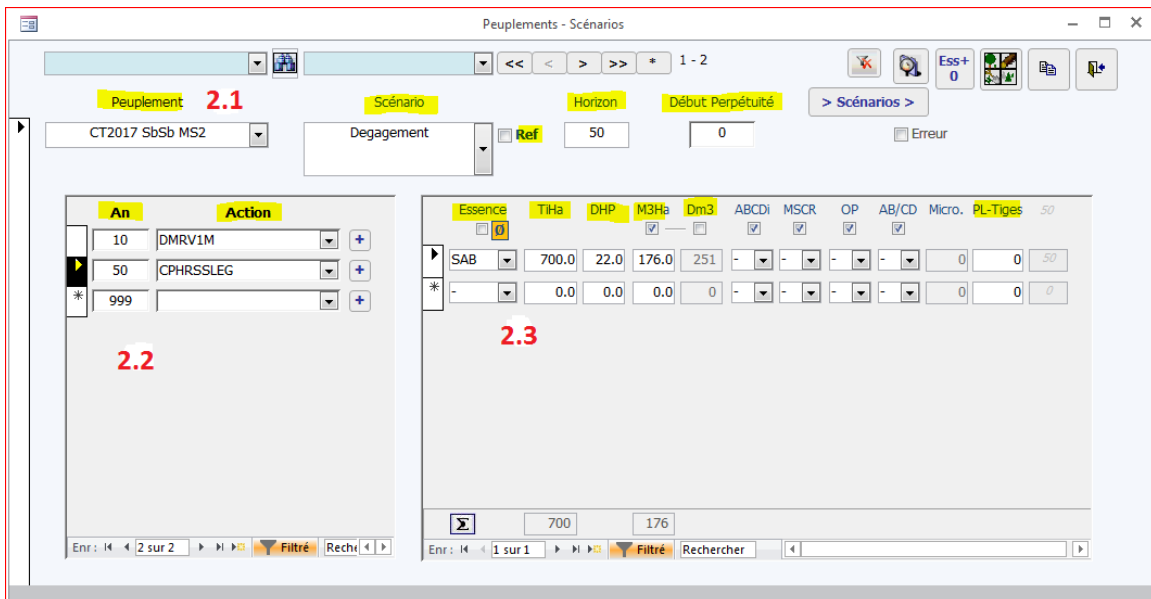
Peuplements - Scénarios

<< < > >> * 1 - 2

Ess+ 0

> Scénarios >

Peuplement 2.1

Scénario

Horizon

Début Perpétuité

CT2017 SbSb MS2

Degagement

Ref

50

0

Erreur

| An | Action |
|---|---|
| 10 | DMRV1M |
| 50 | CPHRSSLEG |
| 999 | |

2.2

| Essence | TiHa | DHP | M3Ha | Dm3 | ABCDi | MSCR | OP | AB/CD | Micro. | PL-Tiges | 50 |
|---|---|---|---|---|---|---|---|---|---|---|---|
| SAB | 700.0 | 22.0 | 176.0 | 251 | - | - | - | - | 0 | 0 | 50 |
| - | 0.0 | 0.0 | 0.0 | 0 | - | - | - | - | 0 | 0 | 0 |

Ø

2.3

Σ 700 176

Enr : 2 sur 2 Filtré Reche

Enr : 1 sur 1 Filtré Rechercher